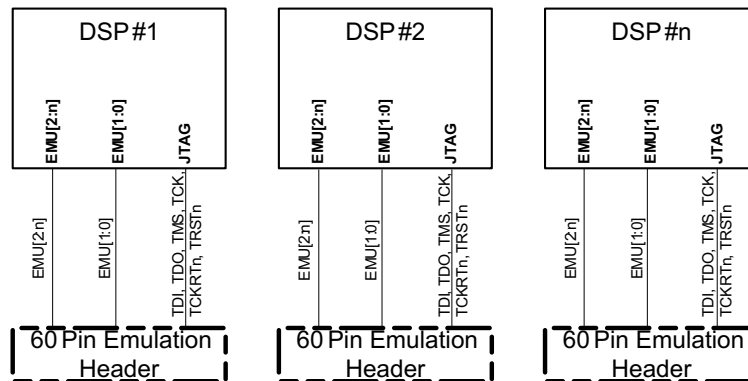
DSP#1

EMU[2:n]
EMU[1:0]
JTAG

EMU[2:n]
EMU[1:0]
TDI, TDO, TMS, TCK, TCKRTn, TRSTn

60 Pin Emulation Header

DSP#2

EMU[2:n]
EMU[1:0]
JTAG

EMU[2:n]
EMU[1:0]
TDI, TDO, TMS, TCK, TCKRTn, TRSTn

60 Pin Emulation Header

DSP#n

EMU[2:n]
EMU[1:0]
JTAG

EMU[2:n]
EMU[1:0]
TDI, TDO, TMS, TCK, TCKRTn, TRSTn

60 Pin Emulation Header